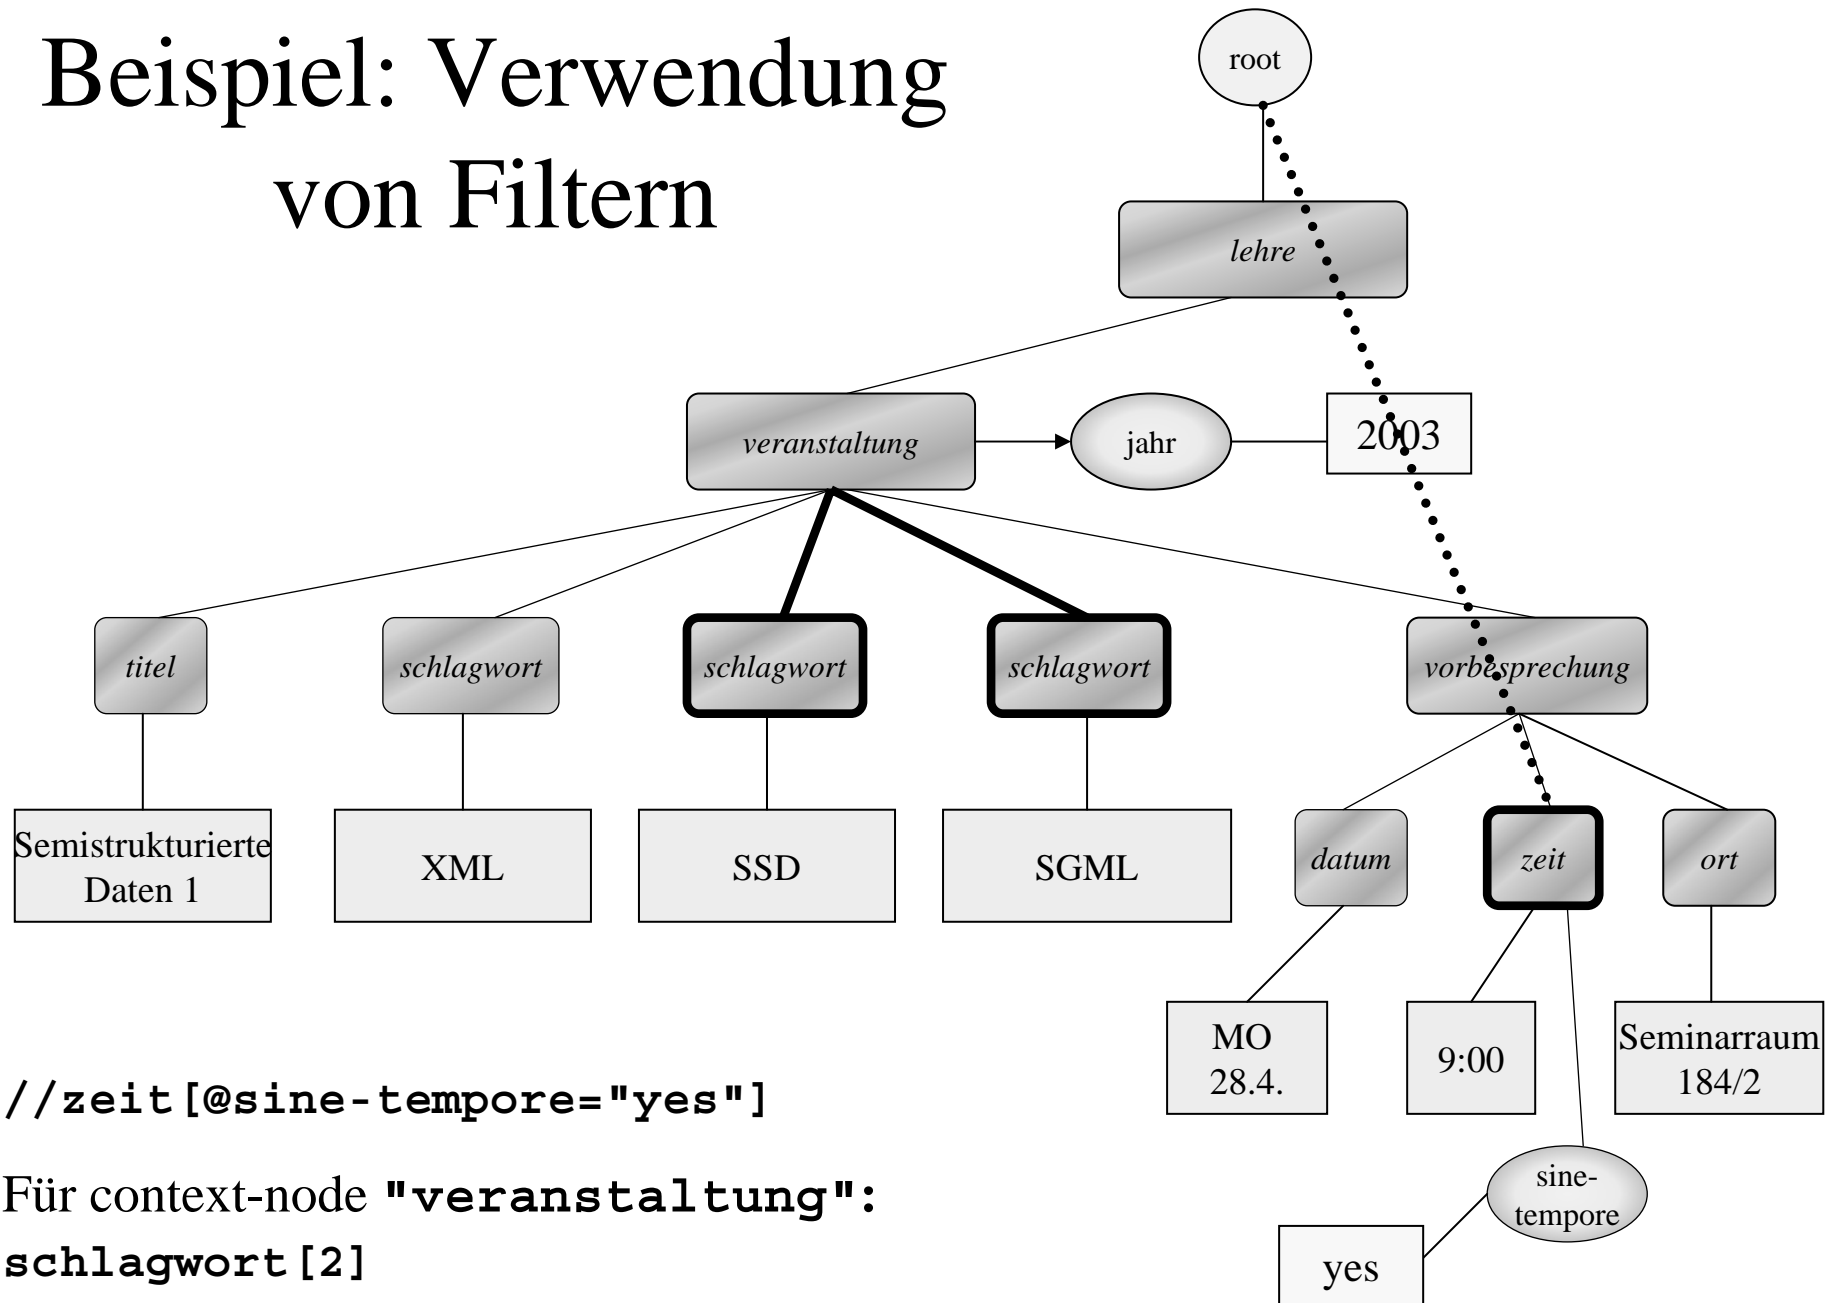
Beispiel: Verwendung von Filtern

root

lehre

veranstaltung

jahr

2003

titel

schlagwort

schlagwort

schlagwort

vorbesprechung

Semistrukturierte Daten 1

XML

SSD

SGML

datum

zeit

ort

MO 28.4.

9:00

Seminarraum 184/2

sine-tempore

yes

//zeit[@sine-tempore="yes"]

Für context-node "veranstaltung": schlagwort[2]